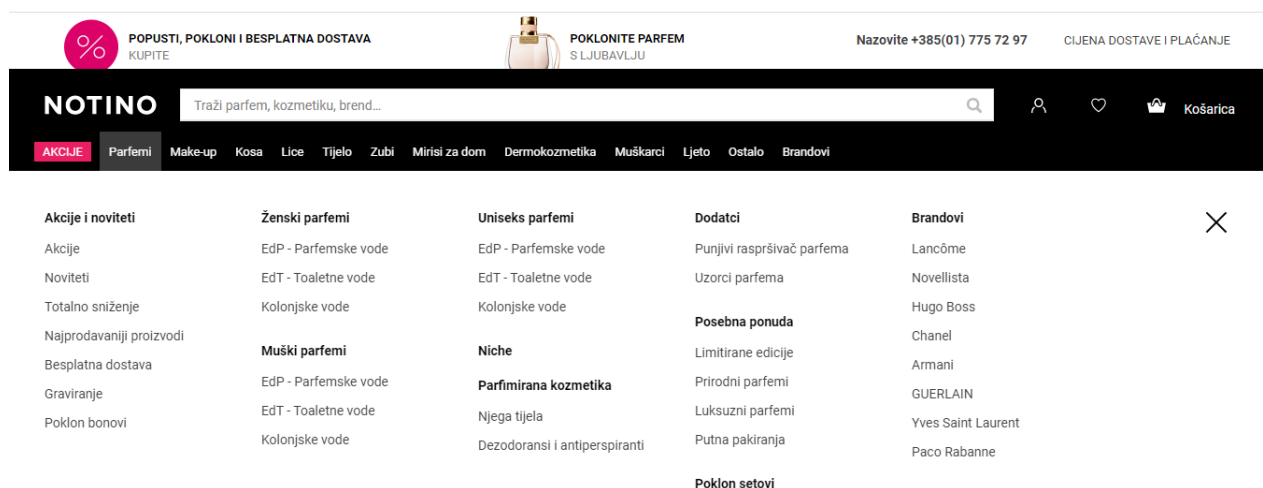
%
POPUSTI, POKLONI I BESPLATNA DOSTAVA
KUPITE

POKLONITE PARFEM
S LJUBAVLJU

Nazovite +385(01) 775 72 97

CIJENA DOSTAVE I PLAĆANJE

NOTINO

Traži parfem, kozmetiku, brend...

Košarica

AKCIJE Parfemi Make-up Kosa Lice Tijelo Zubi Mirisi za dom Dermokozmetika Muškarci Ljeto Ostalo Brandovi

Akcije i noviteti
Akcije
Noviteti
Totalno sniženje
Najprodavaniji proizvodi
Besplatna dostava
Graviranje
Poklon bonovi

Ženski parfemi
EdP - Parfemske vode
EdT - Toaletne vode
Kolonjske vode

Muški parfemi
EdP - Parfemske vode
EdT - Toaletne vode
Kolonjske vode

Uniseks parfemi
EdP - Parfemske vode
EdT - Toaletne vode
Kolonjske vode

Niche

Parfimirana kozmetika
Njega tijela
Dezodoransi i antiperspiranti

Dodatci
Punjivi raspršivač parfema
Uzorci parfema

Posebna ponuda
Limitirane edicije
Prirodni parfemi
Luksuzni parfemi
Putna pakiranja

Poklon setovi

Brandovi
Lancôme
Novellista
Hugo Boss
Chanel
Armani
GUERLAIN
Yves Saint Laurent
Paco Rabanne